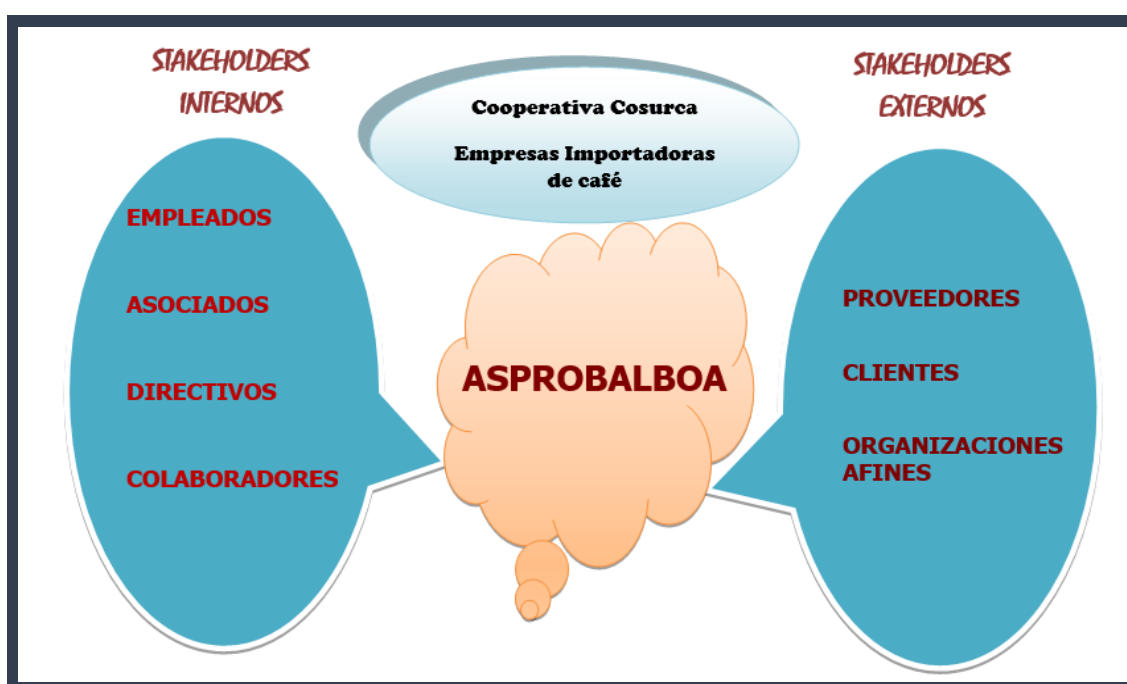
STAKEHOLDERS INTERNOS

Cooperativa Cosurca

Empresas Importadoras de café

STAKEHOLDERS EXTERNOS

EMPLEADOS

ASOCIADOS

DIRECTIVOS

COLABORADORES

ASPROBALBOA

PROVEEDORES

CLIENTES

ORGANIZACIONES AFINES